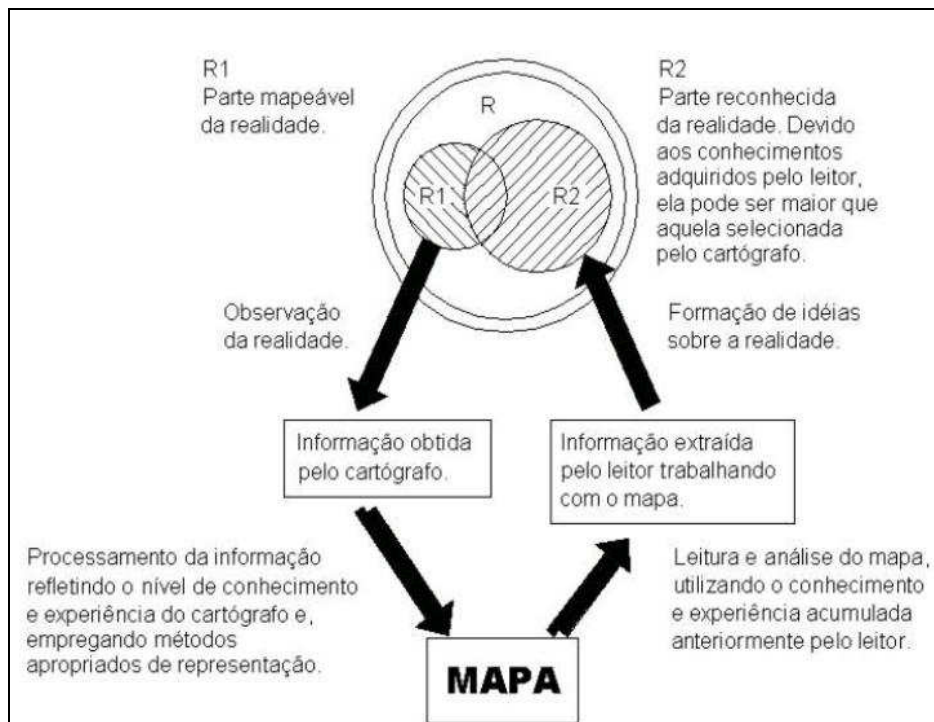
R1
Parte mapeável da realidade.

R

R1

R2

R2
Parte reconhecida da realidade. Devido aos conhecimentos adquiridos pelo leitor, ela pode ser maior que aquela selecionada pelo cartógrafo.

Observação da realidade.

Formação de idéias sobre a realidade.

Informação obtida pelo cartógrafo.

Informação extraída pelo leitor trabalhando com o mapa.

Processamento da informação refletindo o nível de conhecimento e experiência do cartógrafo e, empregando métodos apropriados de representação.

Leitura e análise do mapa, utilizando o conhecimento e experiência acumulada anteriormente pelo leitor.

MAPA